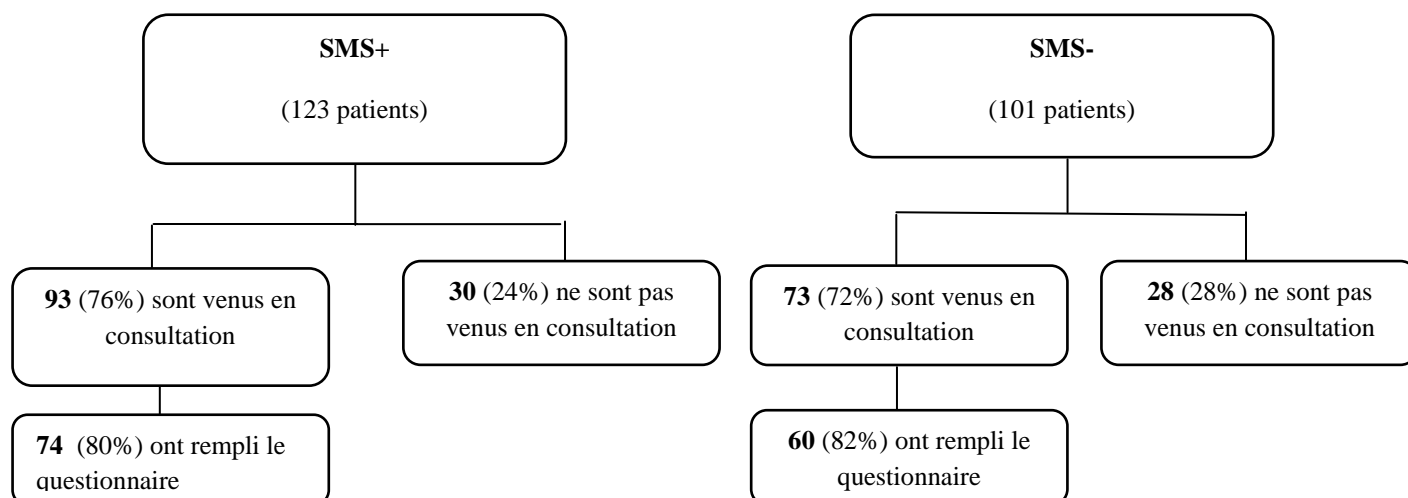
SMS+

(123 patients)

93 (76%) sont venus en consultation

30 (24%) ne sont pas venus en consultation

74 (80%) ont rempli le questionnaire

SMS-

(101 patients)

73 (72%) sont venus en consultation

28 (28%) ne sont pas venus en consultation

60 (82%) ont rempli le questionnaire